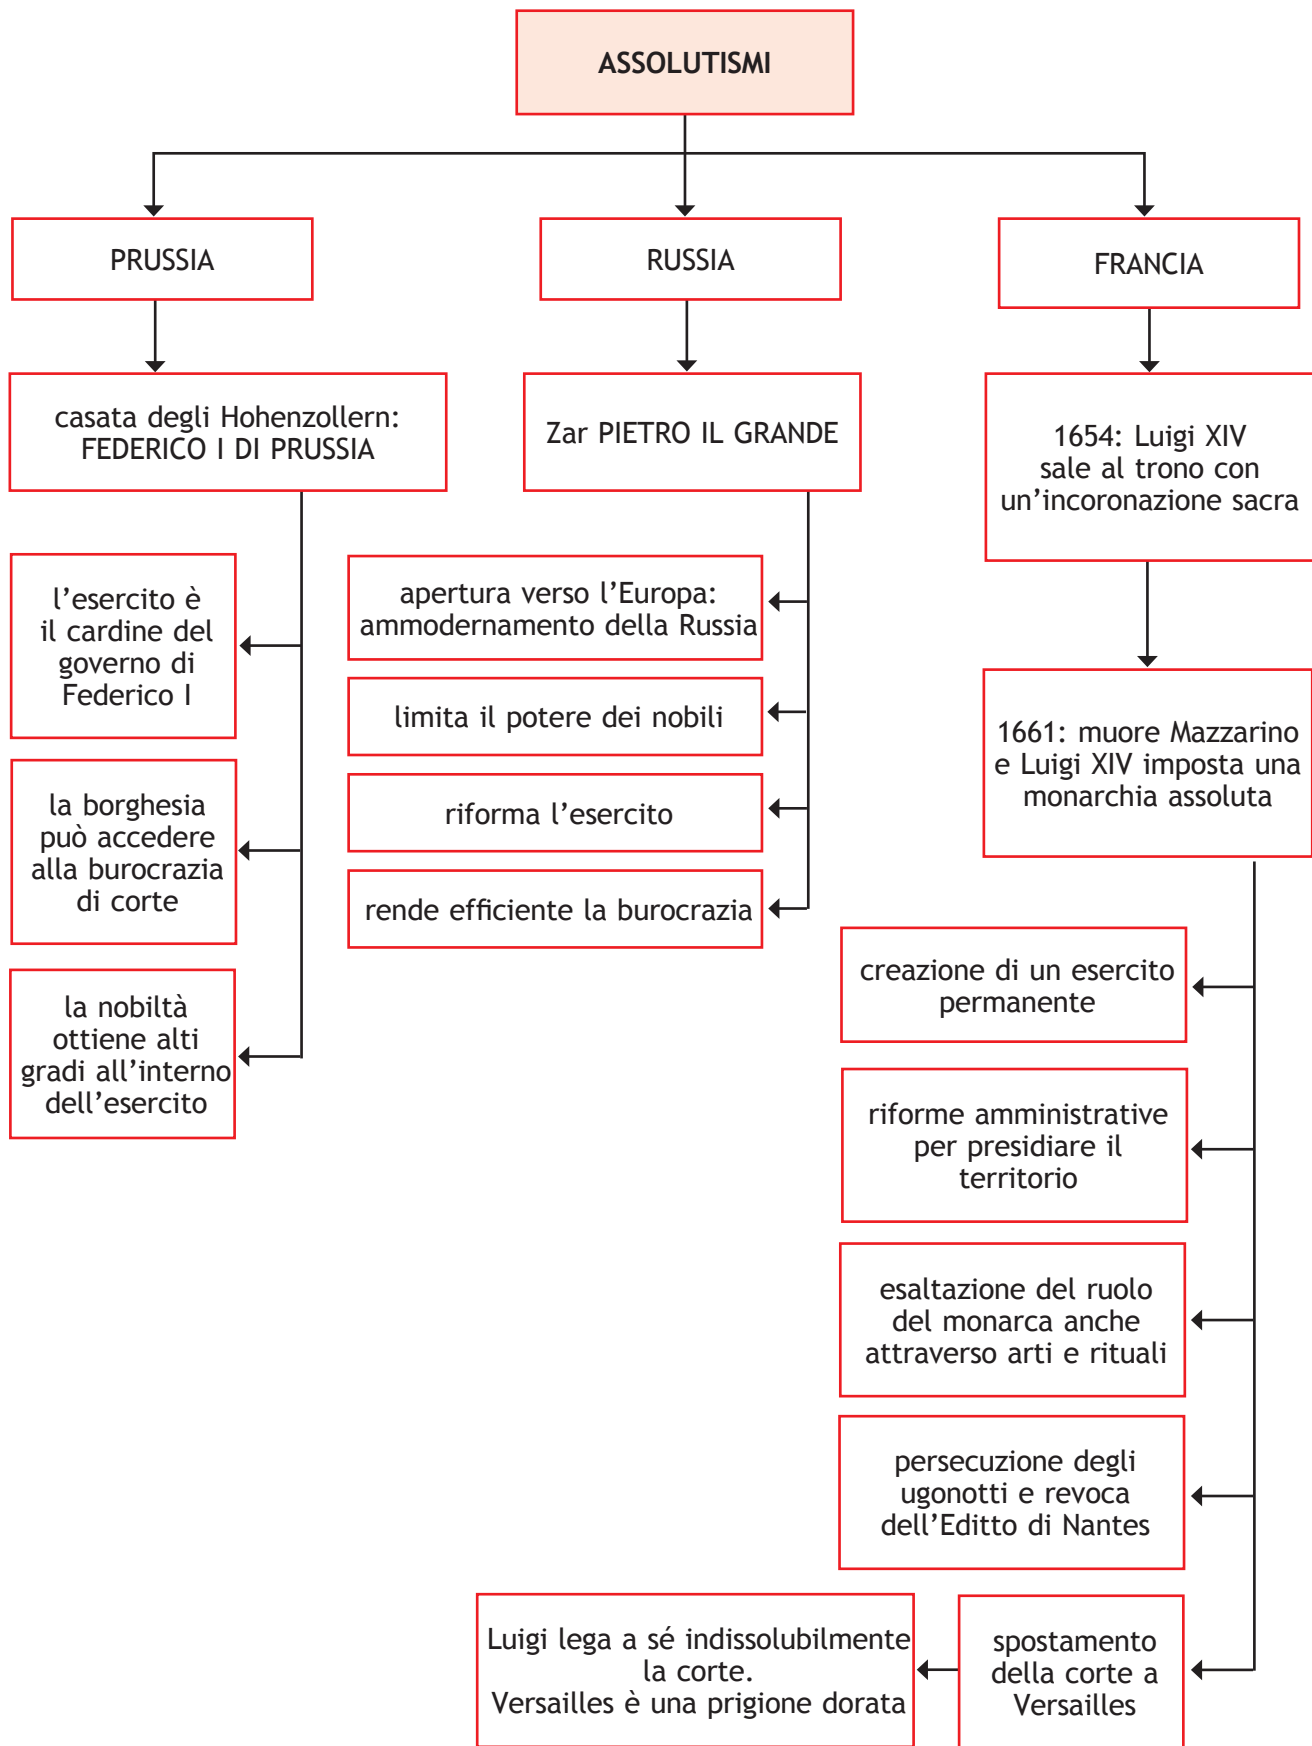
ASSOLUTISMI

PRUSSIA

casata degli Hohenzollern: FEDERICO I DI PRUSSIA

l'esercito è il cardine del governo di Federico I

la borghesia può accedere alla burocrazia di corte

la nobiltà ottiene alti gradi all'interno dell'esercito

RUSSIA

Zar PIETRO IL GRANDE

apertura verso l'Europa: ammodernamento della Russia

limita il potere dei nobili

riforma l'esercito

rende efficiente la burocrazia

FRANCIA

1654: Luigi XIV sale al trono con un'incoronazione sacra

1661: muore Mazzarino e Luigi XIV imposta una monarchia assoluta

creazione di un esercito permanente

riforme amministrative per presidiare il territorio

esaltazione del ruolo del monarca anche attraverso arti e rituali

persecuzione degli ugonotti e revoca dell'Editto di Nantes

spostamento della corte a Versailles

Luigi lega a sé indissolubilmente la corte. Versailles è una prigione dorata